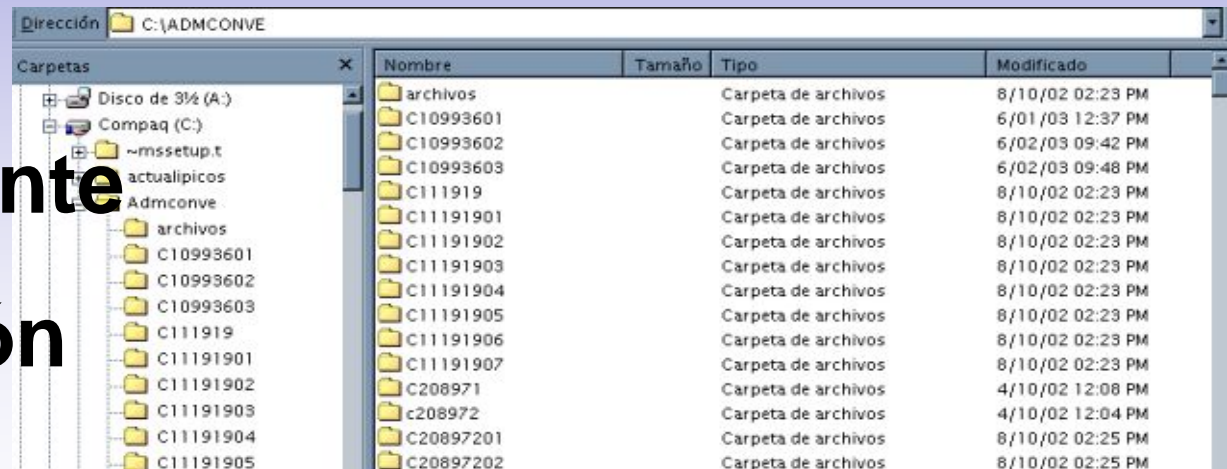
Dirección C:\ADMCONVE

Carpetas ×

Disco de 3½ (A:)
Compaq (C:)
~mssetup.t
actualipicos
Admconve
archivos
C10993601
C10993602
C10993603
C111919
C11191901
C11191902
C11191903
C11191904
C11191905

nte

on

| Nombre | Tamaño | Tipo | Modificado |
|---|---|---|---|
| archivos | | Carpeta de archivos | 8/10/02 02:23 PM |
| C10993601 | | Carpeta de archivos | 6/01/03 12:37 PM |
| C10993602 | | Carpeta de archivos | 6/02/03 09:42 PM |
| C10993603 | | Carpeta de archivos | 6/02/03 09:48 PM |
| C111919 | | Carpeta de archivos | 8/10/02 02:23 PM |
| C11191901 | | Carpeta de archivos | 8/10/02 02:23 PM |
| C11191902 | | Carpeta de archivos | 8/10/02 02:23 PM |
| C11191903 | | Carpeta de archivos | 8/10/02 02:23 PM |
| C11191904 | | Carpeta de archivos | 8/10/02 02:23 PM |
| C11191905 | | Carpeta de archivos | 8/10/02 02:23 PM |
| C11191906 | | Carpeta de archivos | 8/10/02 02:23 PM |
| C11191907 | | Carpeta de archivos | 8/10/02 02:23 PM |
| C208971 | | Carpeta de archivos | 4/10/02 12:08 PM |
| c208972 | | Carpeta de archivos | 4/10/02 12:04 PM |
| C20897201 | | Carpeta de archivos | 8/10/02 02:25 PM |
| C20897202 | | Carpeta de archivos | 8/10/02 02:25 PM |